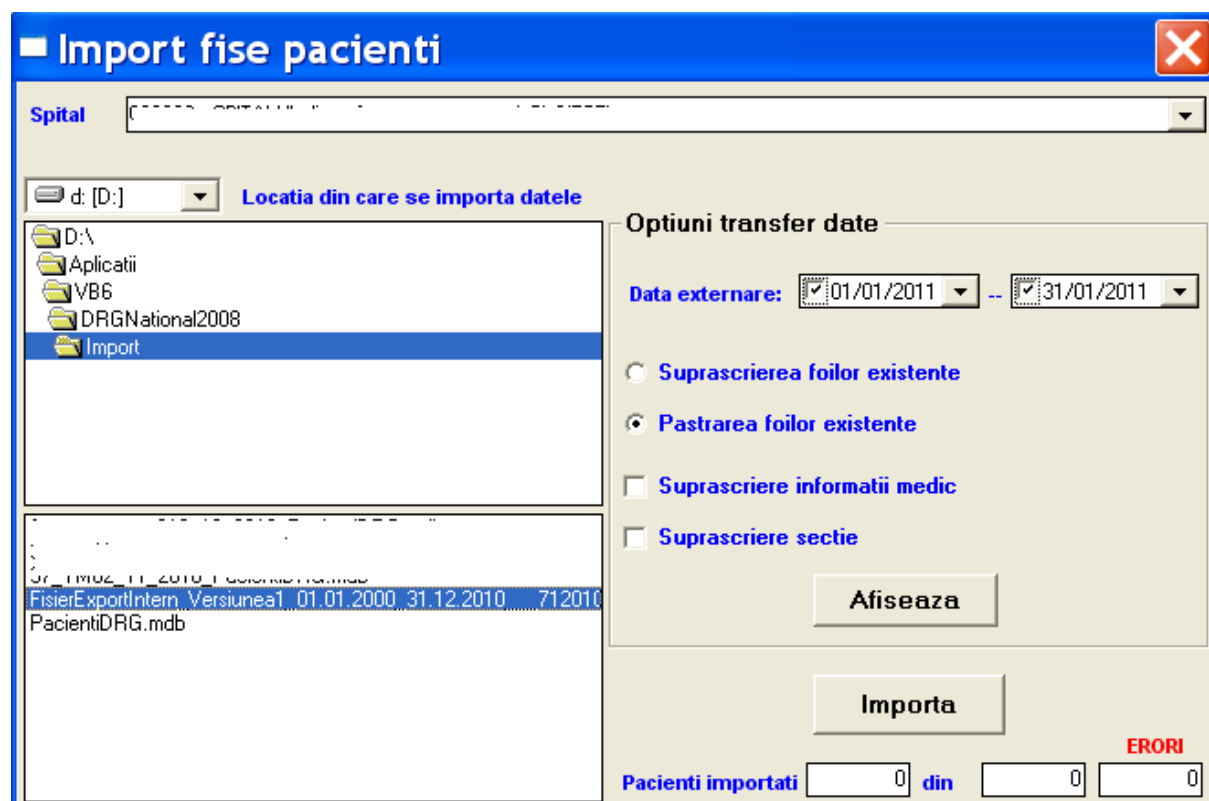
Import fise pacienti

Spital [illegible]

d: [D:]
Locatia din care se importa datele

D:\
Aplicatii
VB6
DRGNational2008
Import

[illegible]
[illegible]
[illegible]
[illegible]
FisierExportIntern_Versiunea1_01.01.2000_31.12.2010_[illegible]712010
PacientiDRG.mdb

Optiuni transfer date

Data externare: 01/01/2011 -- 31/01/2011

Suprascrierea foilor existente

Pastrarea foilor existente

Suprascriere informatii medic

Suprascriere sectie

Afiseaza

Importa

ERORI

Pacienti importati 0 din 0 0